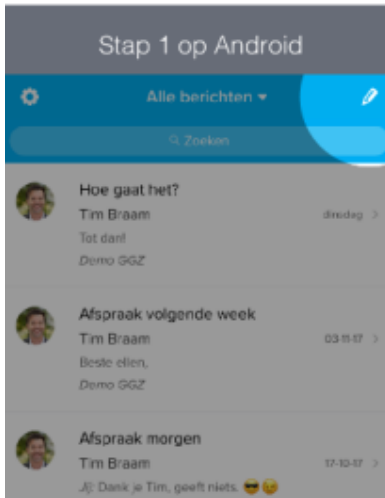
Stap 1 op Android

Alle berichten

Zoeken

Hoe gaat het?
Tim Braam
dinsdag
Tot dan!
Demo GGZ

Afspraak volgende week
Tim Braam
03-11-17
Beste ellen,
Demo GGZ

Afspraak morgen
Tim Braam
17-10-17
Jij: Dank je Tim, geeft niets. 😎😉